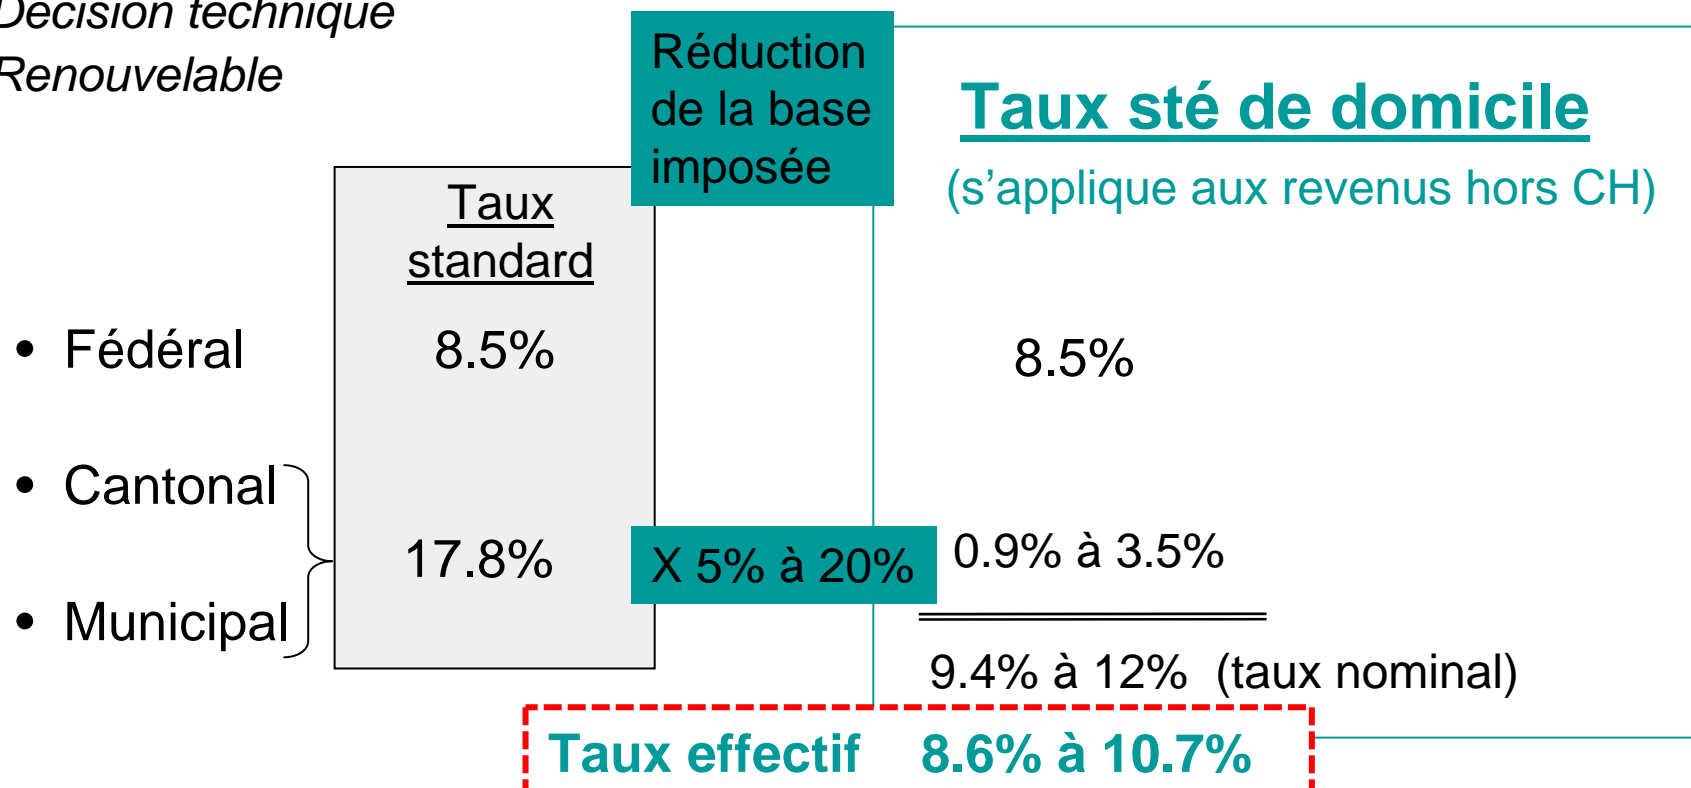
Décision technique
Renouvelable

Réduction de la base imposée

Taux sté de domicile
(s'applique aux revenus hors CH)

Taux standard

• Fédéral 8.5% 8.5%

• Cantonal
17.8% X 5% à 20% 0.9% à 3.5%
• Municipal

9.4% à 12% (taux nominal)

Taux effectif 8.6% à 10.7%